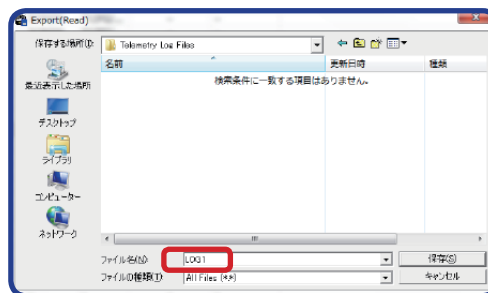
Export(Read)

保存する場所(I): Telemetry Log Files

名前 更新日時 種類

検索条件に一致する項目はありません。

最近表示した場所

デスクトップ

ライブラリ

コンピューター

ネットワーク

ファイル名(N): LOG1

ファイルの種類(T): All Files (*.*)

保存(S)

キャンセル